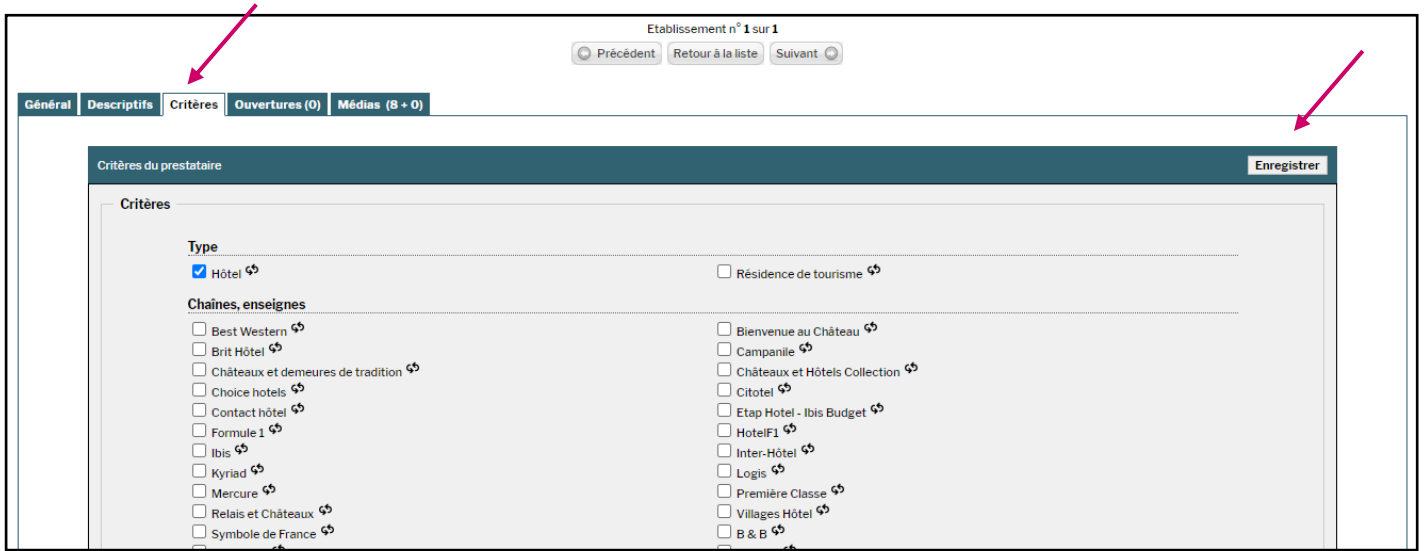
Etablissement n° 1 sur 1

Précédent | Retour à la liste | Suivant

Général | Descriptifs | Critères | Ouvertures (0) | Médias (8 + 0)

Critères du prestataire

Enregistrer

Critères

Type

Hôtel

Résidence de tourisme

Chaînes, enseignes

Best Western

Bienvenue au Château

Brit Hôtel

Campanile

Châteaux et demeures de tradition

Châteaux et Hôtels Collection

Choice hotels

Citotel

Contact hôtel

Etap Hotel - Ibis Budget

Formule 1

HotelF1

Ibis

Inter-Hôtel

Kyriad

Logis

Mercure

Première Classe

Relais et Châteaux

Villages Hôtel

Symbole de France

B & B